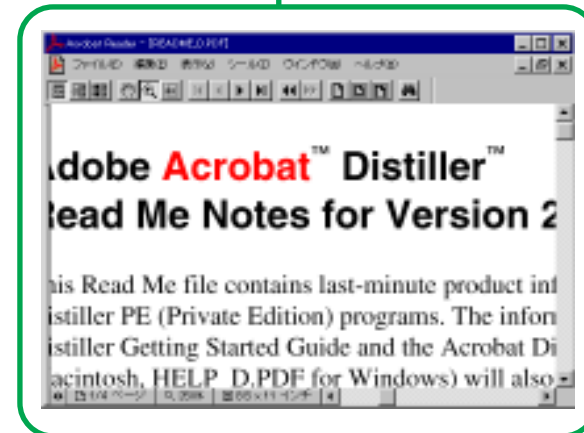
Acrobat Reader - [README_D.PDF]
ファイル(F) 編集(E) 表示(V) ツール(T) ウインドウ(W) ヘルプ(H)

Adobe Acrobat™ Distiller™
Read Me Notes for Version 2

his Read Me file contains last-minute product inf
istiller PE (Private Edition) programs. The infor
istiller Getting Started Guide and the Acrobat Di
acintosh, HELP_D.PDF for Windows) will also

1/4 ページ 258% 8.5 x 11 インチ